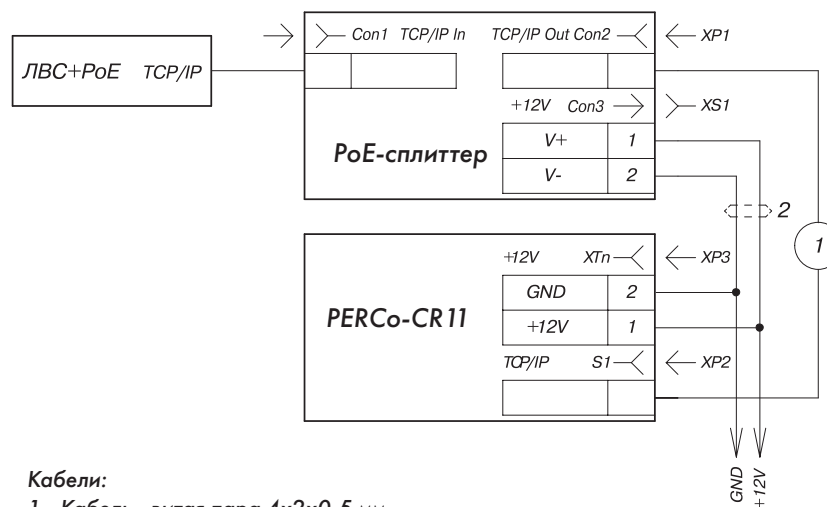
ЛВС+PoE TCP/IP

Con1 TCP/IP In

TCP/IP Out Con2

XP1

+12V Con3

XS1

PoE-сплиттер

V+ 1

V- 2

2

1

PERCo-CR11

+12V XTn

XP3

GND 2

+12V 1

TCP/IP S1

XP2

GND

+12V

Кабели:

1 - Кабель - витая пара 4х2х0,5 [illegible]